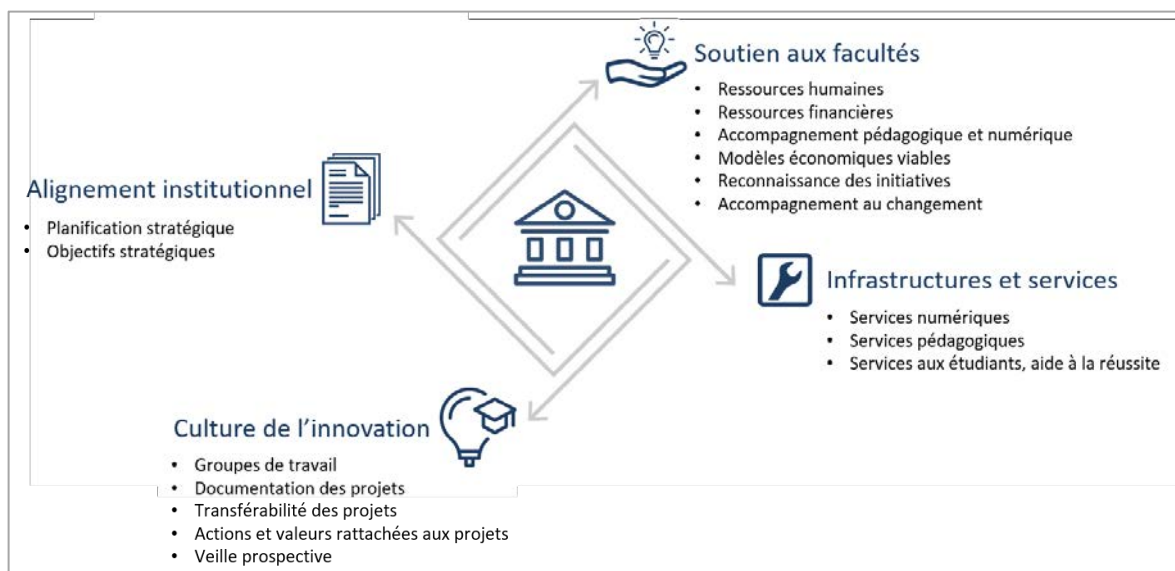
Soutien aux facultés

- Ressources humaines
- Ressources financières
- Accompagnement pédagogique et numérique
- Modèles économiques viables
- Reconnaissance des initiatives
- Accompagnement au changement

Alignement institutionnel

- Planification stratégique
- Objectifs stratégiques

Infrastructures et services

- Services numériques
- Services pédagogiques
- Services aux étudiants, aide à la réussite

Culture de l'innovation

- Groupes de travail
- Documentation des projets
- Transférabilité des projets
- Actions et valeurs rattachées aux projets
- Veille prospective